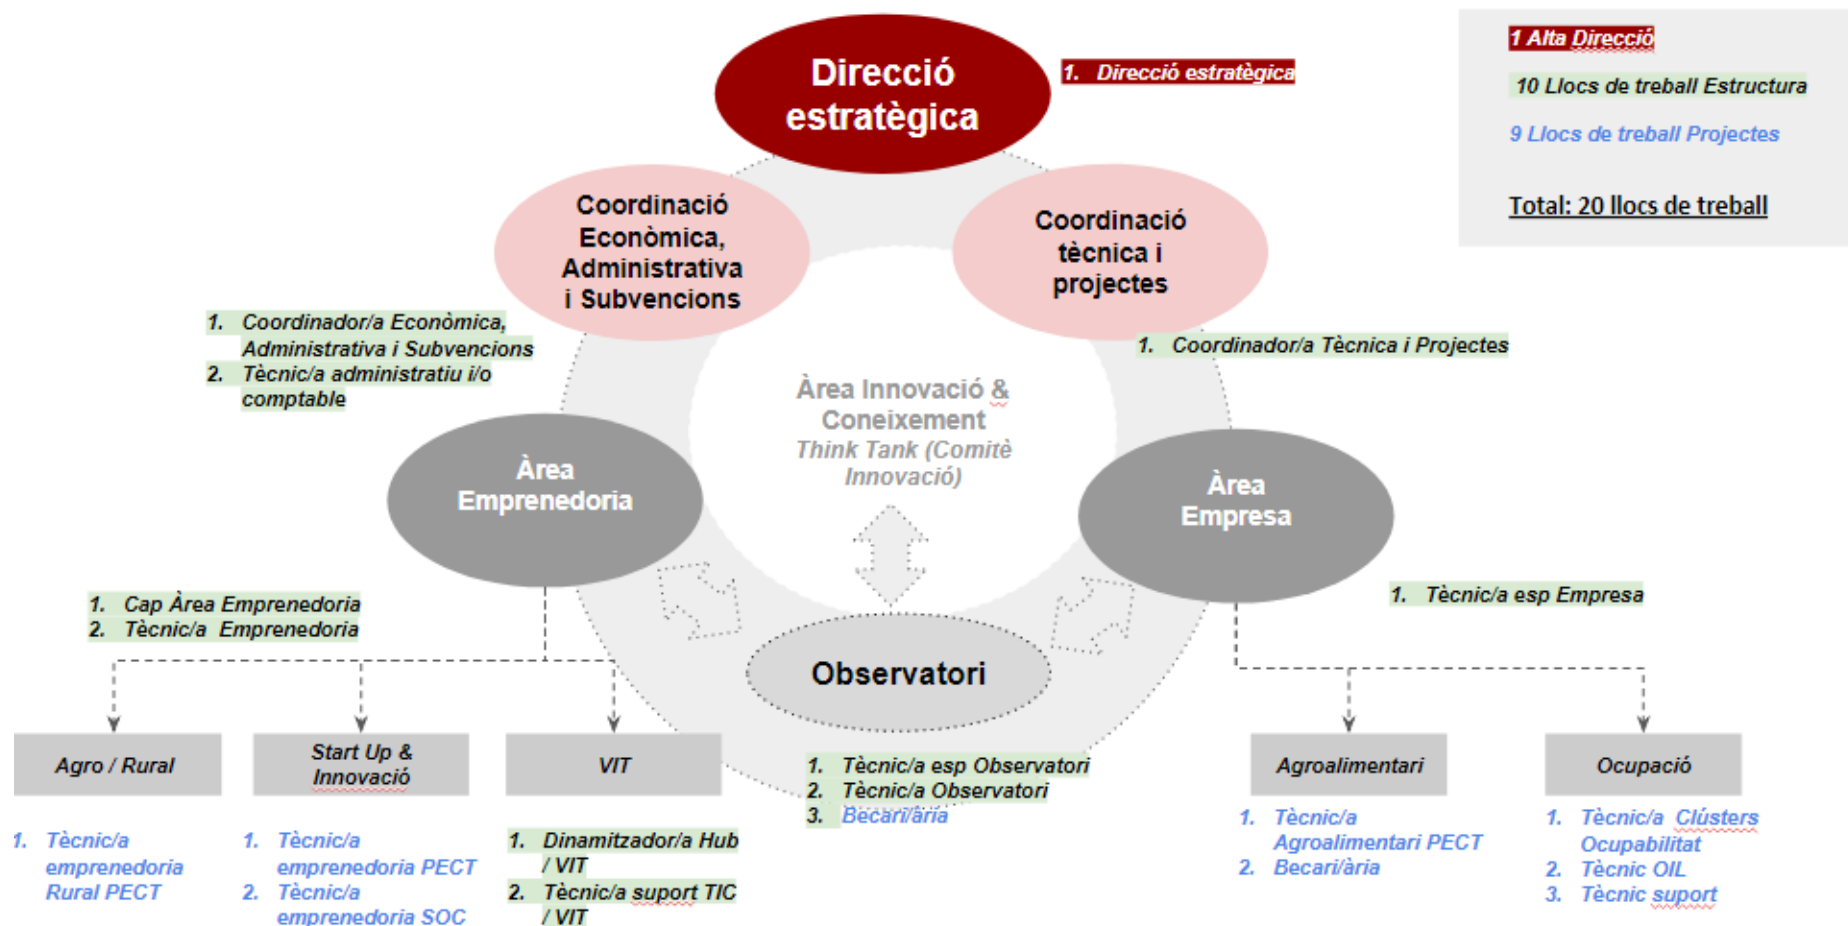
1 Alta Direcció

10 Llocs de treball Estructura

9 Llocs de treball Projectes

Total: 20 llocs de treball

Direcció estratègica

1. Direcció estratègica

Coordinació Econòmica, Administrativa i Subvencions

Coordinació tècnica i projectes

1. Coordinador/a Econòmica, Administrativa i Subvencions
2. Tècnic/a administratiu i/o comptable

1. Coordinador/a Tècnica i Projectes

Àrea Innovació & Coneixement
Think Tank (Comitè Innovació)

Àrea Emprenedoria

Àrea Empresa

1. Cap Àrea Emprenedoria
2. Tècnic/a Emprenedoria

1. Tècnic/a esp Empresa

Observatori

Agro / Rural

Start Up & Innovació

VIT

1. Tècnic/a esp Observatori
2. Tècnic/a Observatori
3. Becari/ària

Agroalimentari

Ocupació

1. Tècnic/a emprenedoria Rural PECT

1. Tècnic/a emprenedoria PECT
2. Tècnic/a emprenedoria SOC

1. Dinamitzador/a Hub / VIT
2. Tècnic/a suport TIC / VIT

1. Tècnic/a Agroalimentari PECT
2. Becari/ària

1. Tècnic/a Clústers Ocupabilitat
2. Tècnic OIL
3. Tècnic suport